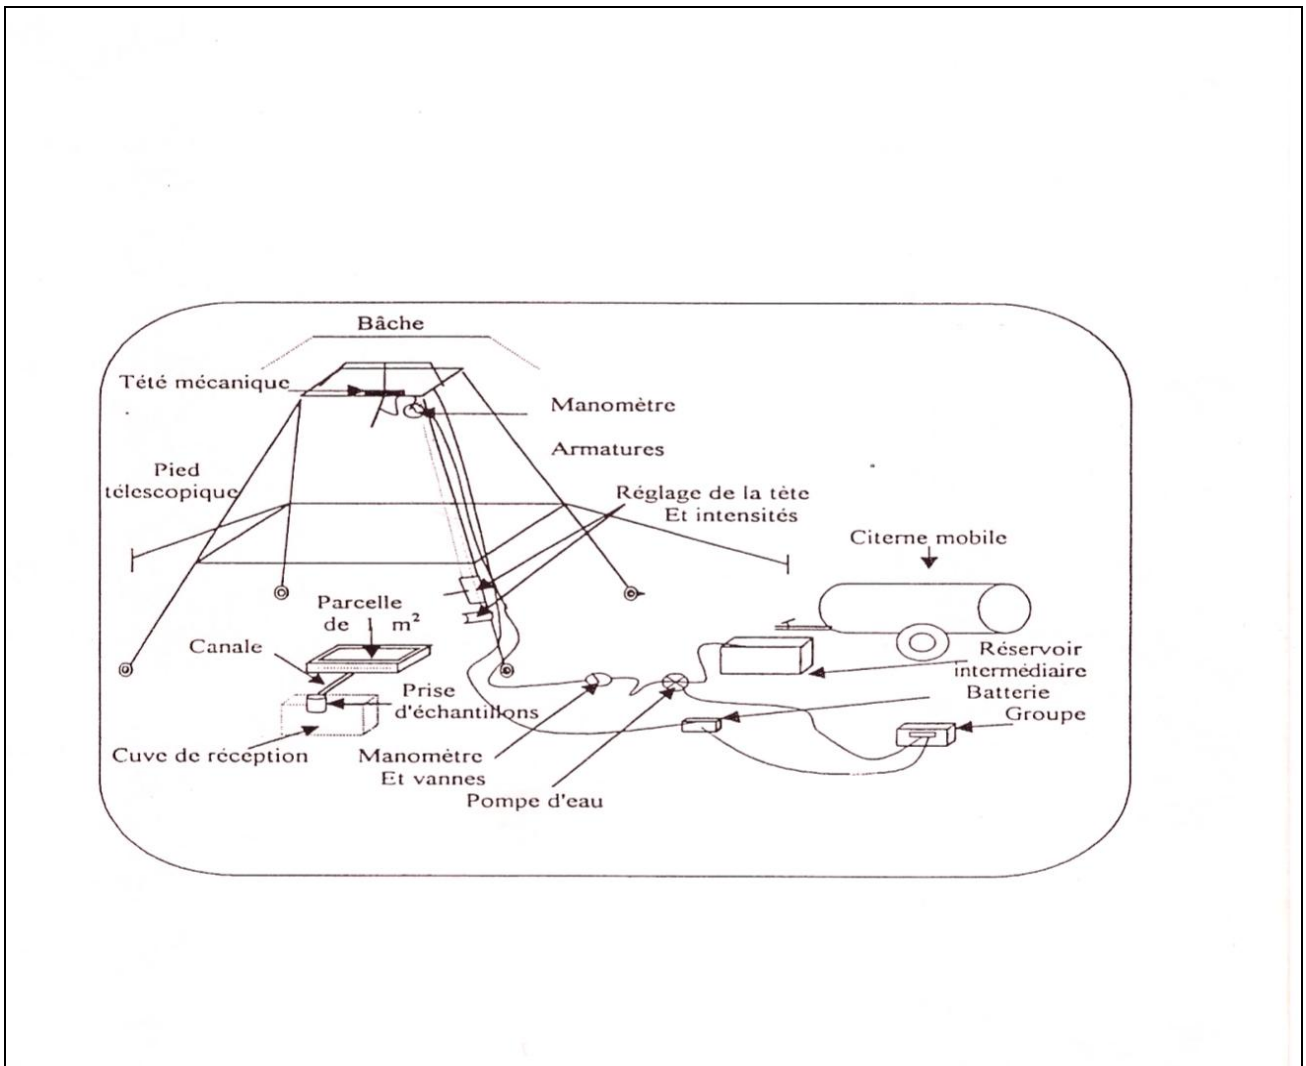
Bâche

Tété mécanique

Manomètre

Armatures

Pied télescopique

Réglage de la tète Et intensités

Citerne mobile

Parcelle de 1 $m^2$

Canale

Prise d'échantillons

Cuve de réception

Manomètre Et vannes

Pompe d'eau

Réservoir intermédiaire

Batterie

Groupe